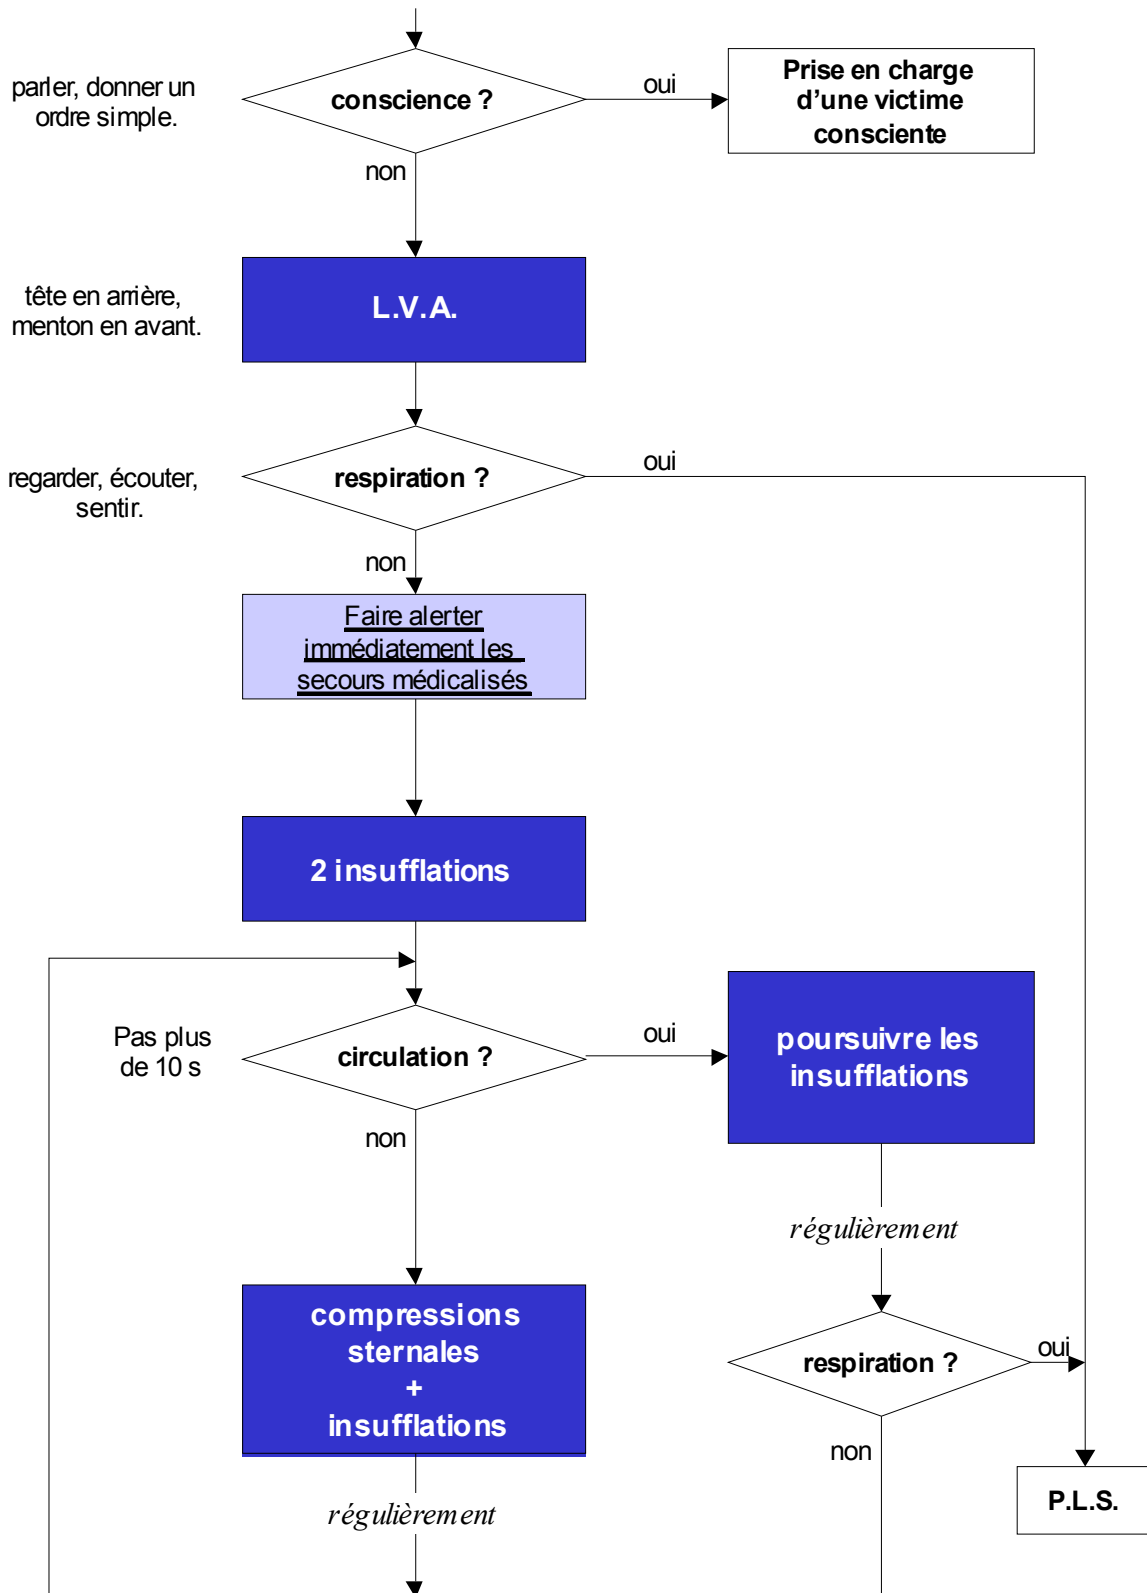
parler, donner un ordre simple.

conscience ?

oui

Prise en charge d'une victime consciente

non

tête en arrière, menton en avant.

L.V.A.

regarder, écouter, sentir.

respiration ?

oui

non

Faire alerter immédiatement les secours médicalisés

2 insufflations

Pas plus de 10 s

circulation ?

oui

poursuivre les insufflations

non

régulièrement

compressions sternales + insufflations

respiration ?

oui

non

P.L.S.

régulièrement